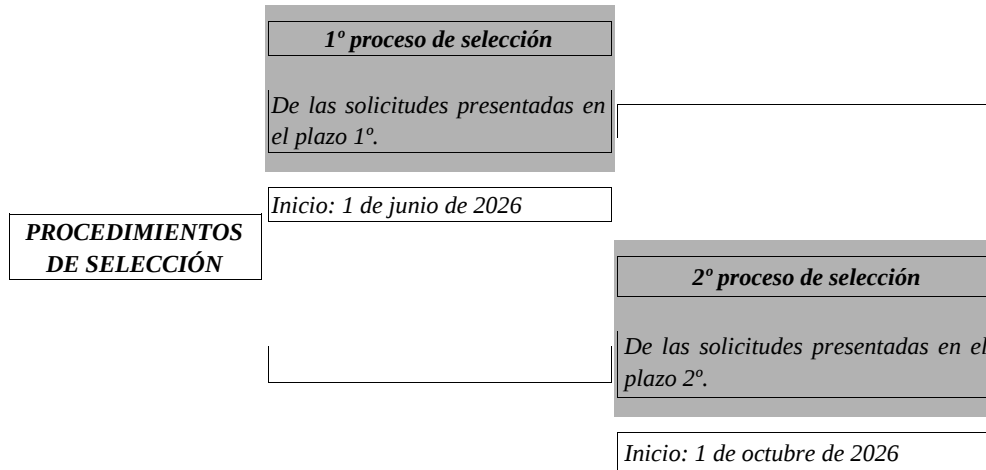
1º proceso de selección

De las solicitudes presentadas en el plazo 1º.

Inicio: 1 de junio de 2026

PROCEDIMIENTOS DE SELECCIÓN

2º proceso de selección

De las solicitudes presentadas en el plazo 2º.

Inicio: 1 de octubre de 2026